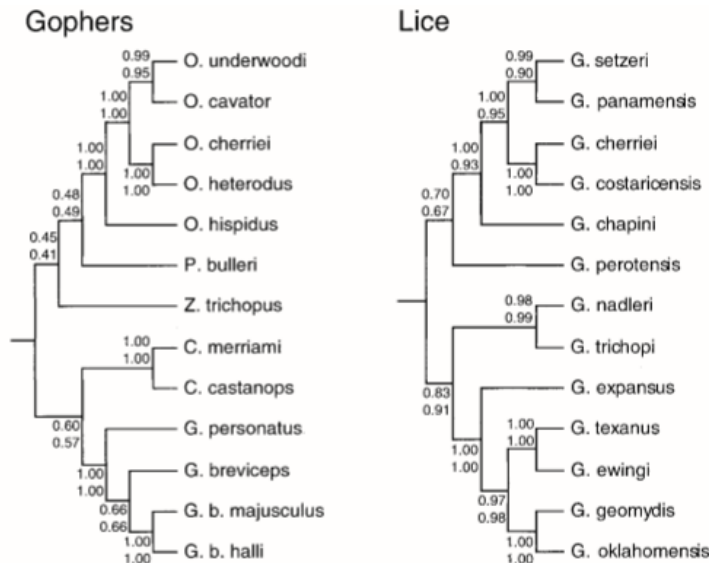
Gophers

0.99
0.95
O. underwoodi
1.00
1.00
O. cavator
1.00
1.00
O. cherriei
0.48
0.49
1.00
1.00
O. heterodus
0.45
0.41
O. hispidus
P. bulleri
Z. trichopus
1.00
1.00
C. merriami
C. castanops
0.60
0.57
G. personatus
1.00
1.00
G. breviceps
0.66
0.66
G. b. majusculus
1.00
1.00
G. b. halli

Lice

0.99
0.90
G. setzeri
1.00
0.95
G. panamensis
1.00
0.93
G. cherriei
0.70
0.67
1.00
1.00
G. costaricensis
G. chapini
G. perotensis
0.98
0.99
G. nadleri
G. trichopi
0.83
0.91
G. expansus
1.00
1.00
1.00
1.00
G. texanus
G. ewingi
0.97
0.98
G. geomydis
1.00
1.00
G. oklahomensis